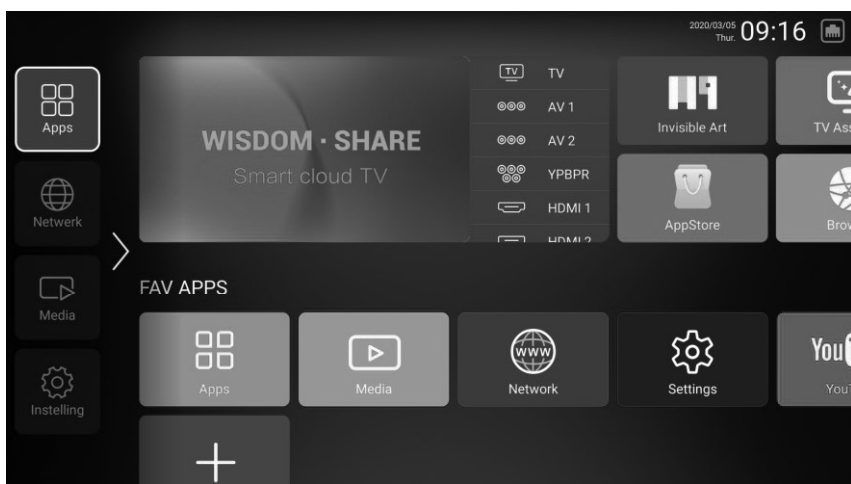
2020/03/05 Thur. 09:16

Apps

Netwerk

Media

Instelling

WISDOM · SHARE
Smart cloud TV

TV
AV 1
AV 2
YPBPR
HDMI 1
HDMI 2

Invisible Art
TV Ass
AppStore
Brov

FAV APPS

Apps
Media
WWW
Network
Settings
You
YouT